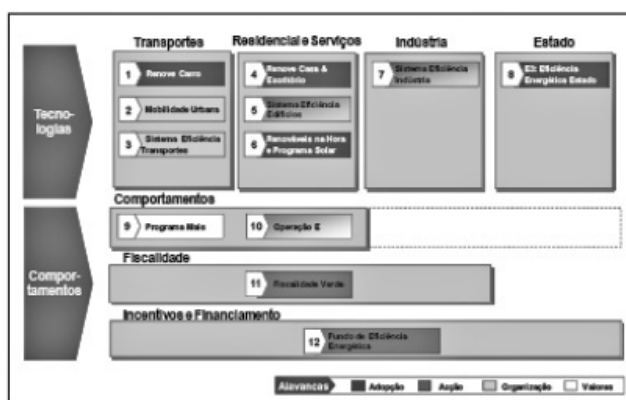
Transportes
Residencial e Serviços
Indústria
Estado

Tecno-logias

1 Renove Carro
2 Mobilidade Urbana
3 Sistema Eficiência Transportes

4 Renove Casa & Escritório
5 Sistema Eficiência Edifícios
6 Renováveis na Hora e Programa Solar

7 Sistema Eficiência Indústria

8 E3: Eficiência Energética Estado

Comportamentos
9 Programa Mais
10 Operação E

Compor-tamentos

Fiscalidade
11 Fiscalidade Verde

Incentivos e Financiamento
12 Fundo de Eficiência Energética

Alavancas
Adopção
Acção
Organização
Valores